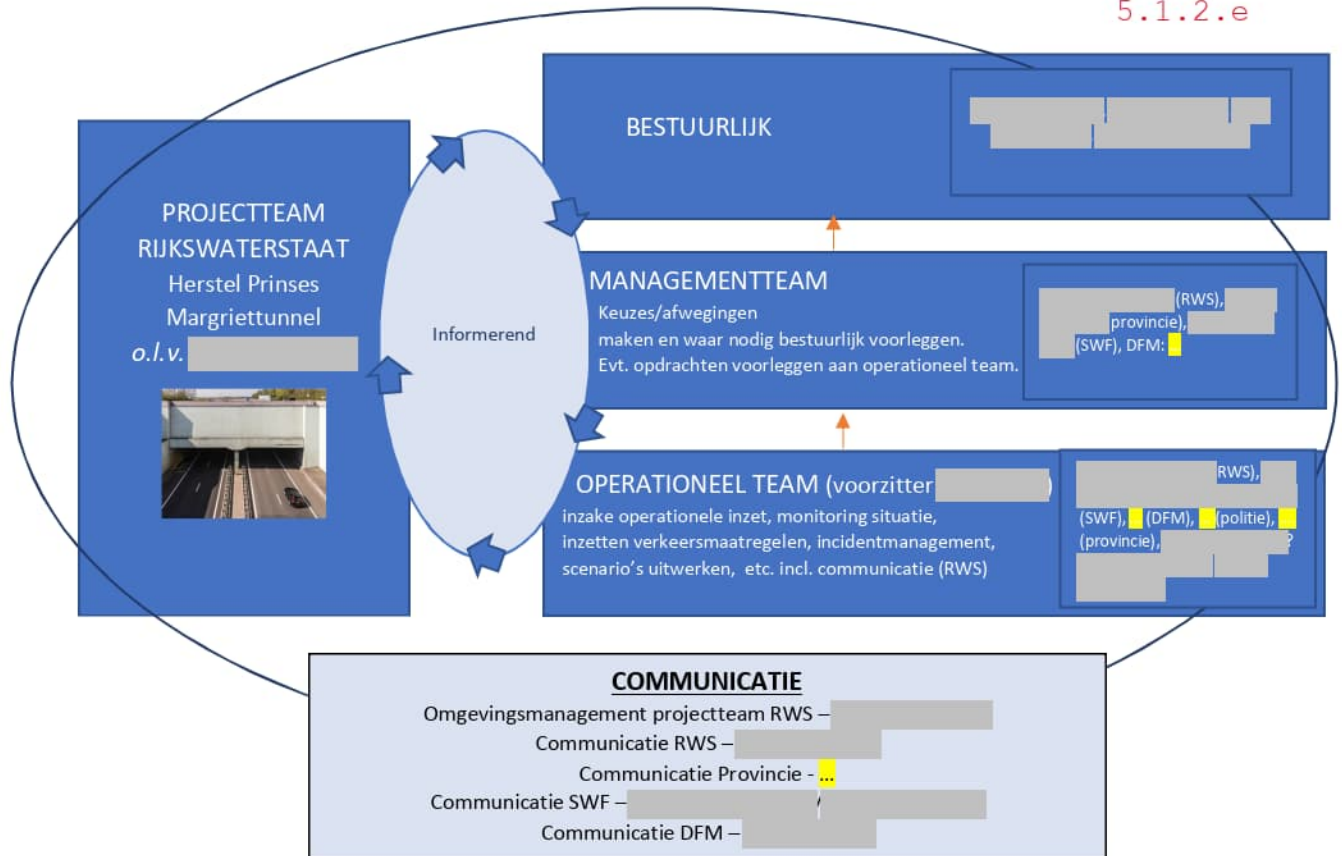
5.1.2.e

PROJECTTEAM RIJKSWATERSTAAT
Herstel Prinses Margriettunnel
o.l.v. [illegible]

Informerend

BESTUURLIJK
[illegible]

MANAGEMENTTEAM
Keuzes/afwegingen maken en waar nodig bestuurlijk voorleggen.
Evt. opdrachten voorleggen aan operationeel team.

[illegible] (RWS), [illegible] provincie), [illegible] (SWF), DFM: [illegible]

OPERATIONEEL TEAM (voorzitter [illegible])
inzake operationele inzet, monitoring situatie, inzetten verkeersmaatregelen, incidentmanagement, scenario's uitwerken, etc. incl. communicatie (RWS)

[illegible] RWS), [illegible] (SWF), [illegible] (DFM), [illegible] (politie), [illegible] (provincie), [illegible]

COMMUNICATIE
Omgevingsmanagement projectteam RWS – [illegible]
Communicatie RWS – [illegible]
Communicatie Provincie - ...
Communicatie SWF – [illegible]
Communicatie DFM – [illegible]